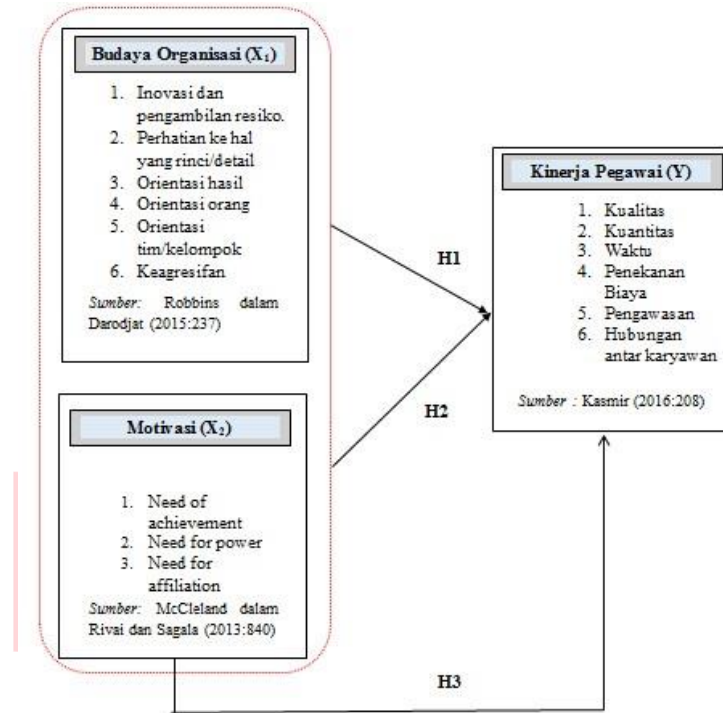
Budaya Organisasi ($X_1$)

1. Inovasi dan pengambilan resiko.
2. Perhatian ke hal yang rinci/detail
3. Orientasi hasil
4. Orientasi orang
5. Orientasi tim/kelompok
6. Keagresifan

Sumber: Robbins dalam Darodjat (2015:237)

Motivasi ($X_2$)

1. Need of achievement
2. Need for power
3. Need for affiliation

Sumber: McCleland dalam Rivai dan Sagala (2013:840)

H1

H2

H3

Kinerja Pegawai (Y)

1. Kualitas
2. Kuantitas
3. Waktu
4. Penekanan Biaya
5. Pengawasan
6. Hubungan antar karyawan

Sumber : Kasmir (2016:208)